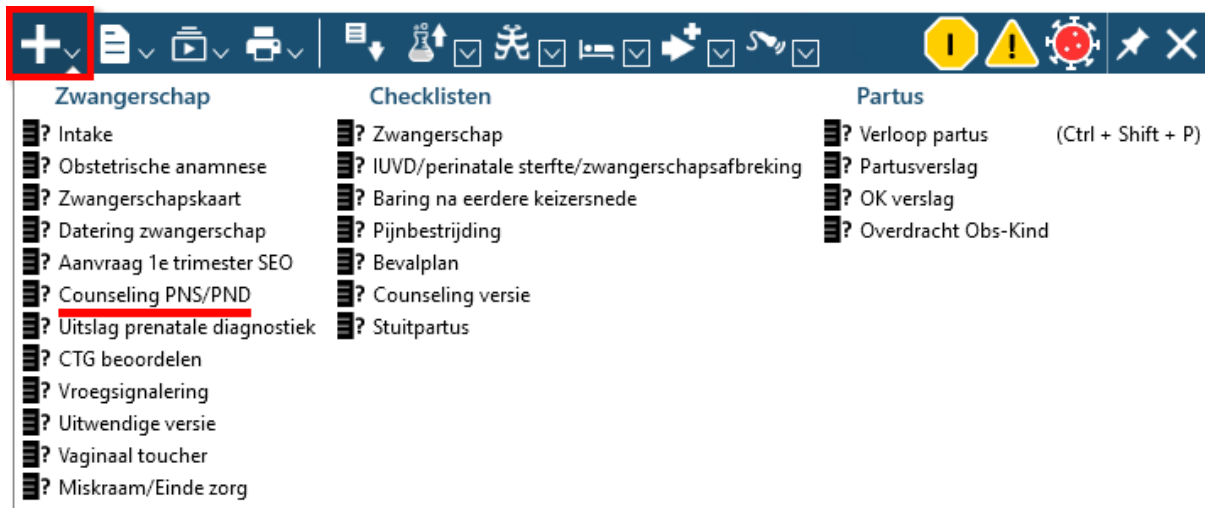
Zwangerschap

? Intake
? Obstetrische anamnese
? Zwangerschapskaart
? Datering zwangerschap
? Aanvraag 1e trimester SEO
? Counseling PNS/PND
? Uitslag prenatale diagnostiek
? CTG beoordelen
? Vroegsignalering
? Uitwendige versie
? Vaginaal toucher
? Miskraam/Einde zorg

Checklisten

? Zwangerschap
? IUVD/perinatale sterfte/zwangerschapsafbreking
? Baring na eerdere keizersnede
? Pijnbestrijding
? Bevalplan
? Counseling versie
? Stuitpartus

Partus

? Verloop partus (Ctrl + Shift + P)
? Partusverslag
? OK verslag
? Overdracht Obs-Kind